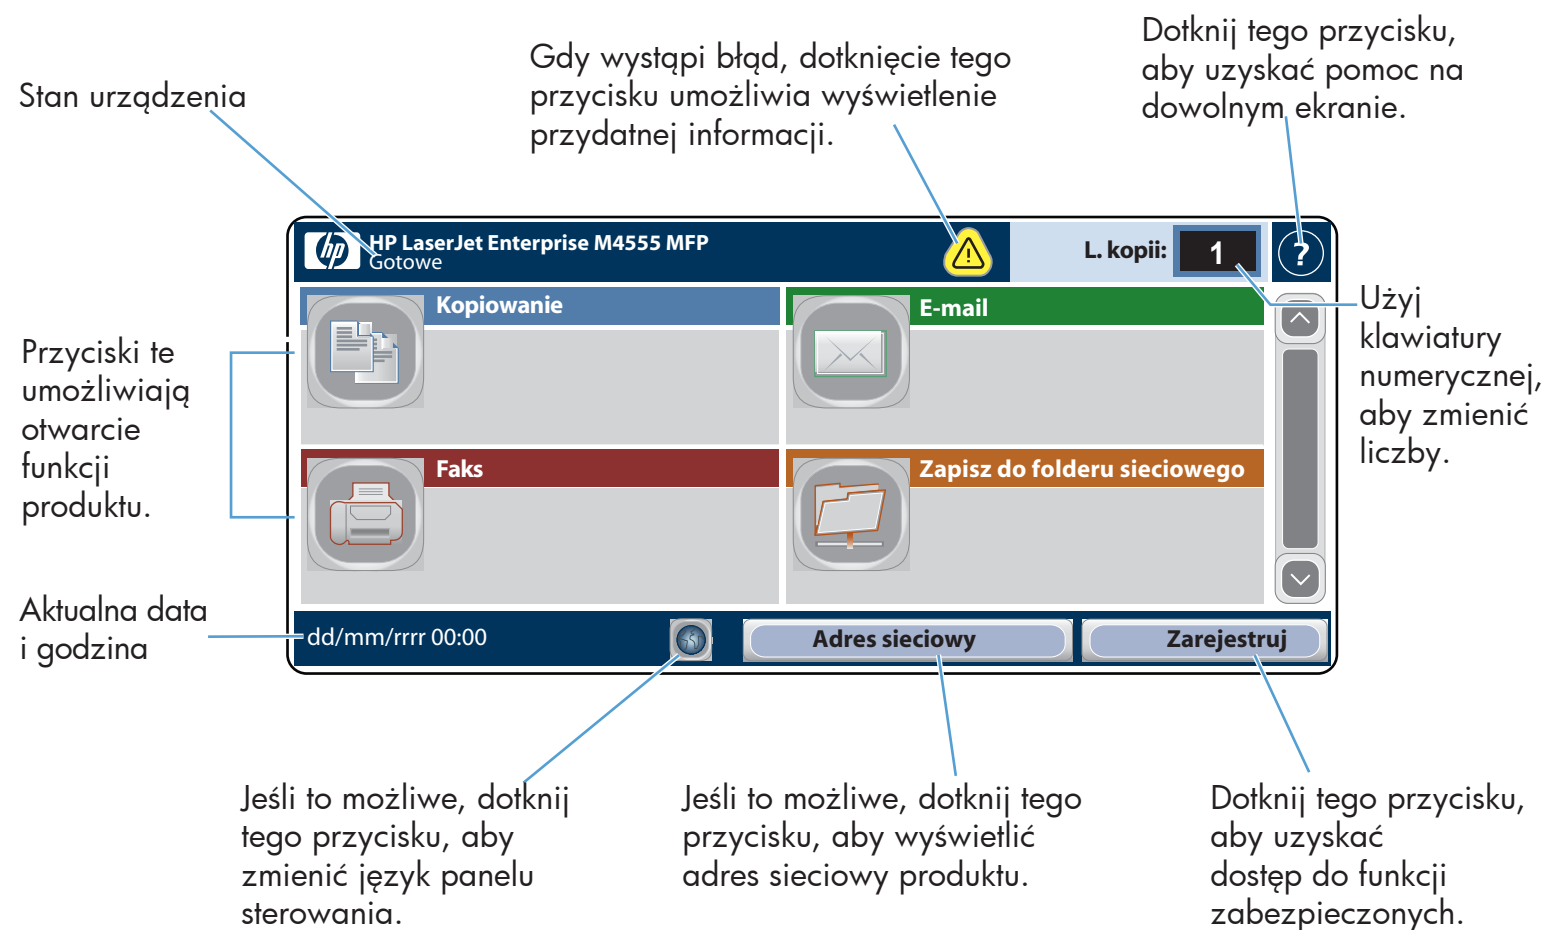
Stan urządzenia

Gdy wystąpi błąd, dotknięcie tego przycisku umożliwia wyświetlenie przydatnej informacji.

Dotknij tego przycisku, aby uzyskać pomoc na dowolnym ekranie.

HP LaserJet Enterprise M4555 MFP
Gotowe

L. kopii: 1

?

Użyj klawiatury numerycznej, aby zmienić liczby.

Przyciski te umożliwiają otwarcie funkcji produktu.

Kopiowanie

E-mail

Faks

Zapisz do folderu sieciowego

Aktualna data i godzina

dd/mm/rrrr 00:00

Adres sieciowy

Zarejestruj

Jeśli to możliwe, dotknij tego przycisku, aby zmienić język panelu sterowania.

Jeśli to możliwe, dotknij tego przycisku, aby wyświetlić adres sieciowy produktu.

Dotknij tego przycisku, aby uzyskać dostęp do funkcji zabezpieczonych.